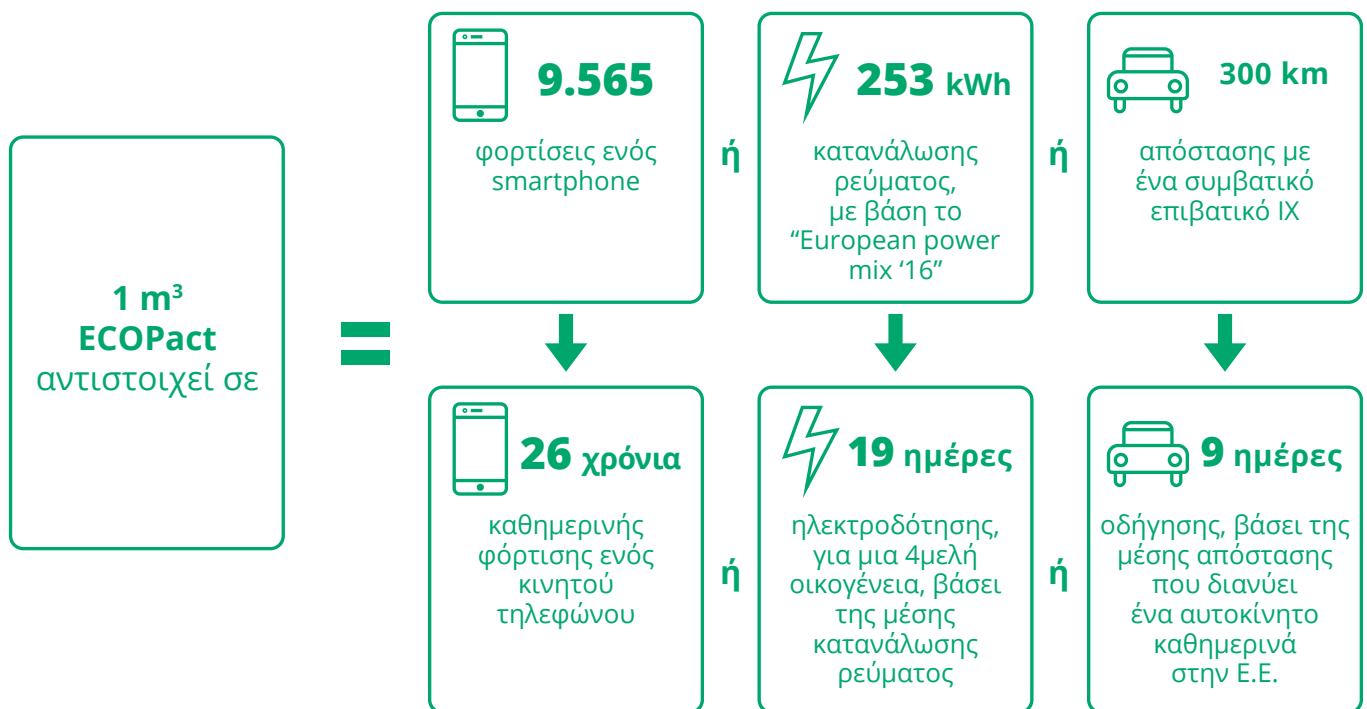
1 m³
ECOPact
αντιστοιχεί σε

=

9.565

φορτίσεις ενός smartphone

ή

253 kWh

κατανάλωσης ρεύματος, με βάση το "European power mix '16"

ή

300 km

απόστασης με ένα συμβατικό επιβατικό ΙΧ

26 χρόνια

καθημερινής φόρτισης ενός κινητού τηλεφώνου

ή

19 ημέρες

ηλεκτροδότησης, για μια 4μελή οικογένεια, βάσει της μέσης κατανάλωσης ρεύματος

ή

9 ημέρες

οδήγησης, βάσει της μέσης απόστασης που διανύει ένα αυτοκίνητο καθημερινά στην Ε.Ε.